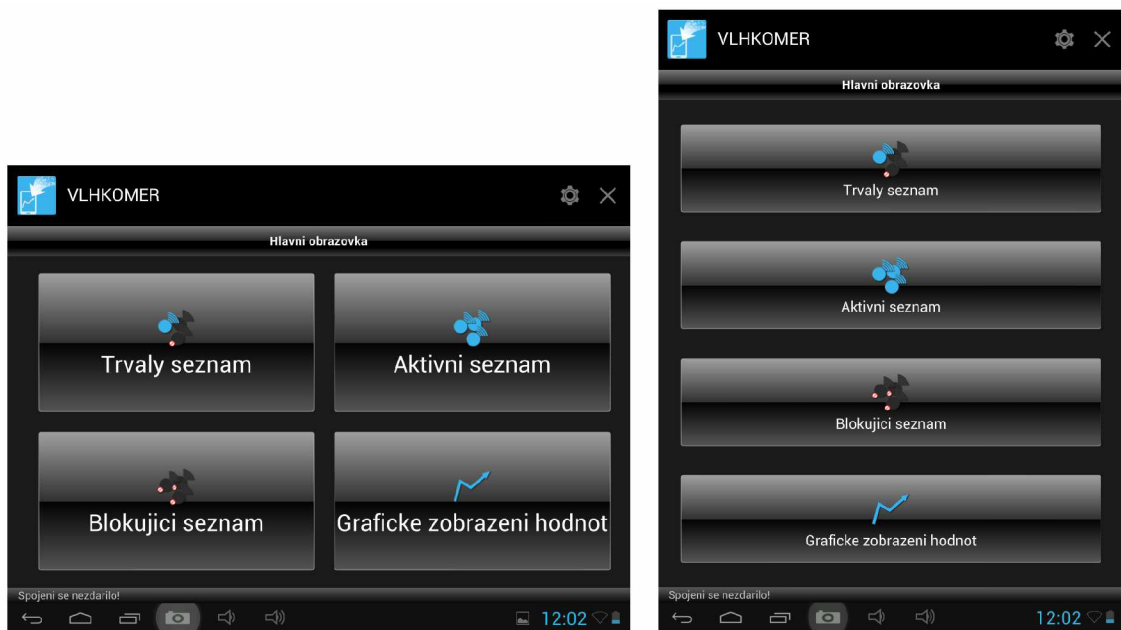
VLHKOMER

Hlavni obrazovka

Trvaly seznam

Aktivni seznam

Blokujici seznam

Graficke zobrazeni hodnot

Spojeni se nezdarilo!

12:02

VLHKOMER

Hlavni obrazovka

Trvaly seznam

Aktivni seznam

Blokujici seznam

Graficke zobrazeni hodnot

Spojeni se nezdarilo!

12:02